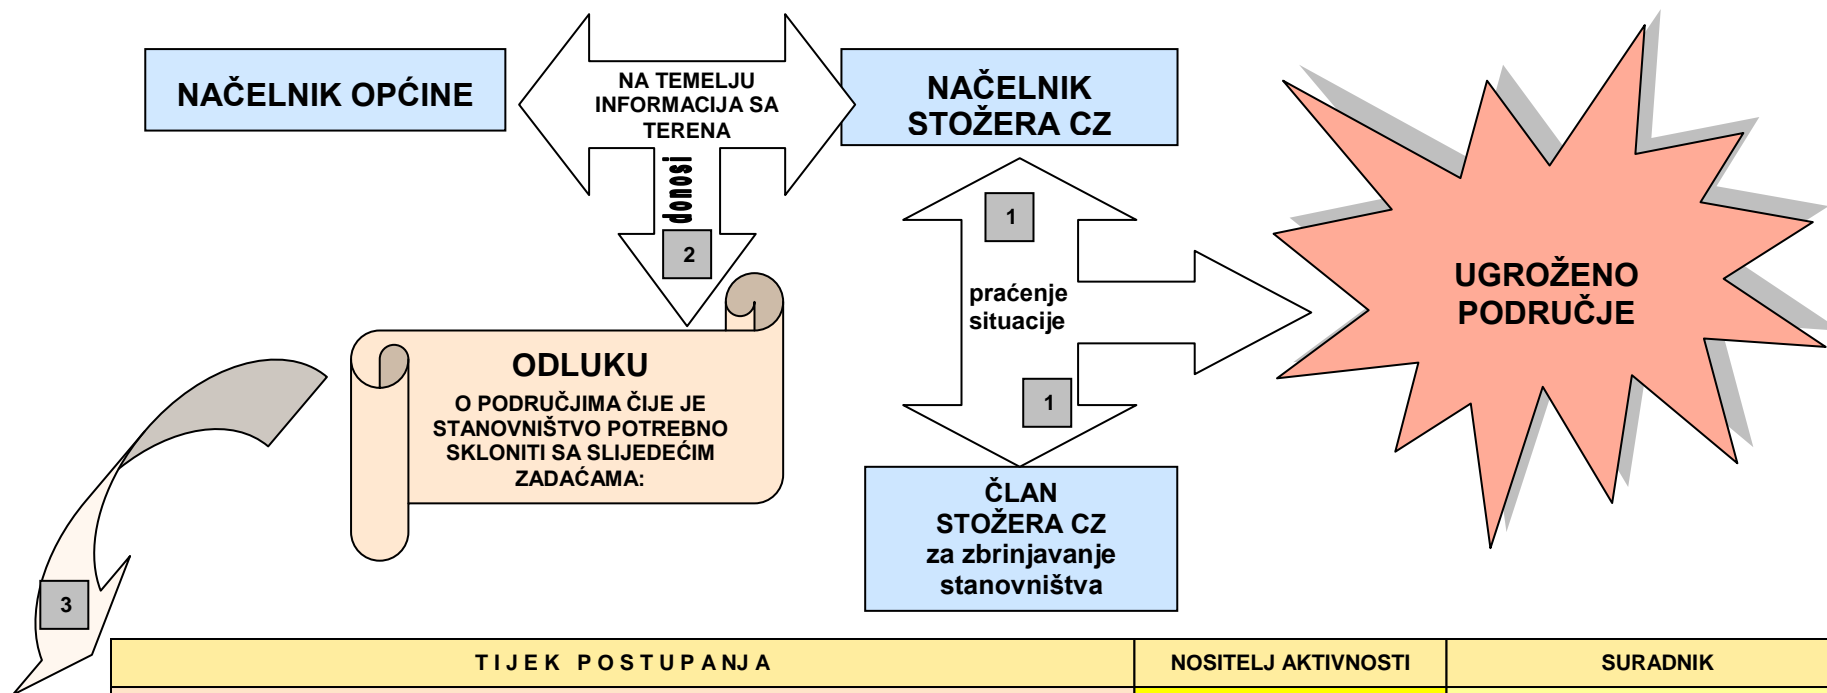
NAČELNIK OPĆINE

NA TEMELJU INFORMACIJA SA TERENA

NAČELNIK STOŽERA CZ

donosi

2

1

praćenje situacije

1

UGROŽENO PODRUČJE

ODLUKU

O PODRUČJIMA ČIJE JE STANOVNIŠTVO POTREBNO SKLONITI SA SLIJEDEĆIM ZADAĆAMA:

ČLAN STOŽERA CZ za zbrinjavanje stanovništva

3

| T I J E K   P O S T U P A N J A | NOSITELJ AKTIVNOSTI | SURADNIK |
|---|---|---|